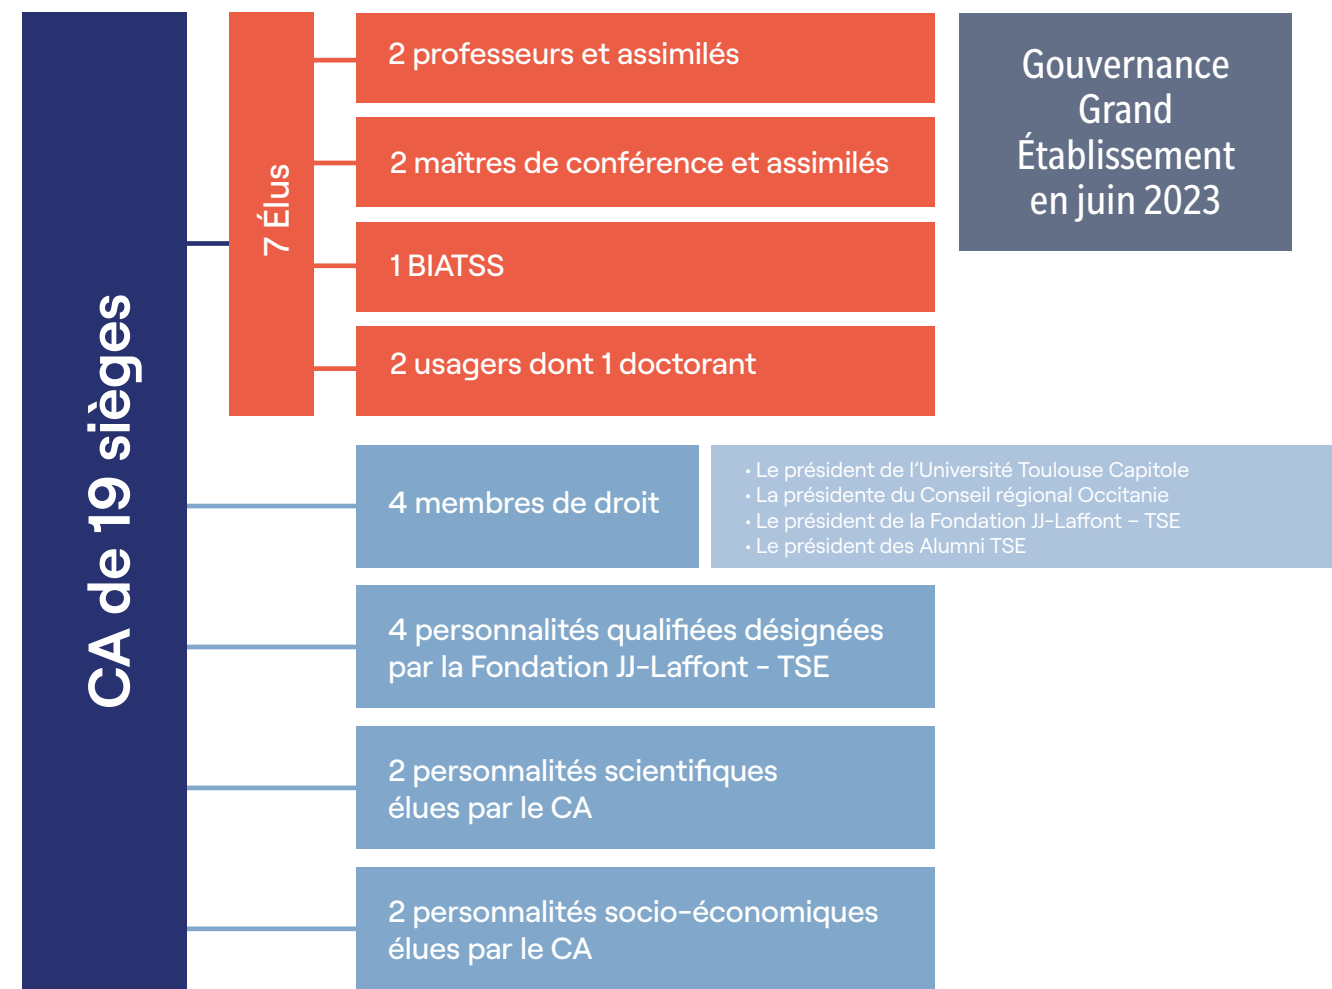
Gouvernance Grand Établissement en juin 2023

CA de 19 sièges

7 Élus

2 professeurs et assimilés

2 maîtres de conférence et assimilés

1 BIATSS

2 usagers dont 1 doctorant

4 membres de droit

• Le président de l'Université Toulouse Capitole
• La présidente du Conseil régional Occitanie
• Le président de la Fondation JJ-Laffont – TSE
• Le président des Alumni TSE

4 personnalités qualifiées désignées par la Fondation JJ-Laffont - TSE

2 personnalités scientifiques élues par le CA

2 personnalités socio-économiques élues par le CA